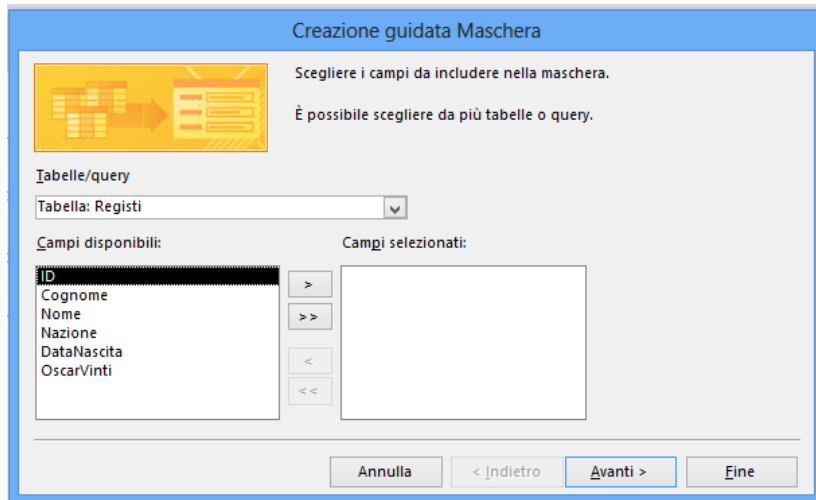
Creazione guidata Maschera

Scegliere i campi da includere nella maschera.

È possibile scegliere da più tabelle o query.

Tabelle/query

Tabella: Registi

Campi disponibili:

ID
Cognome
Nome
Nazione
DataNascita
OscarVinti

Campi selezionati:

>
>>
<
<<

Annulla
< Indietro
Avanti >
Fine